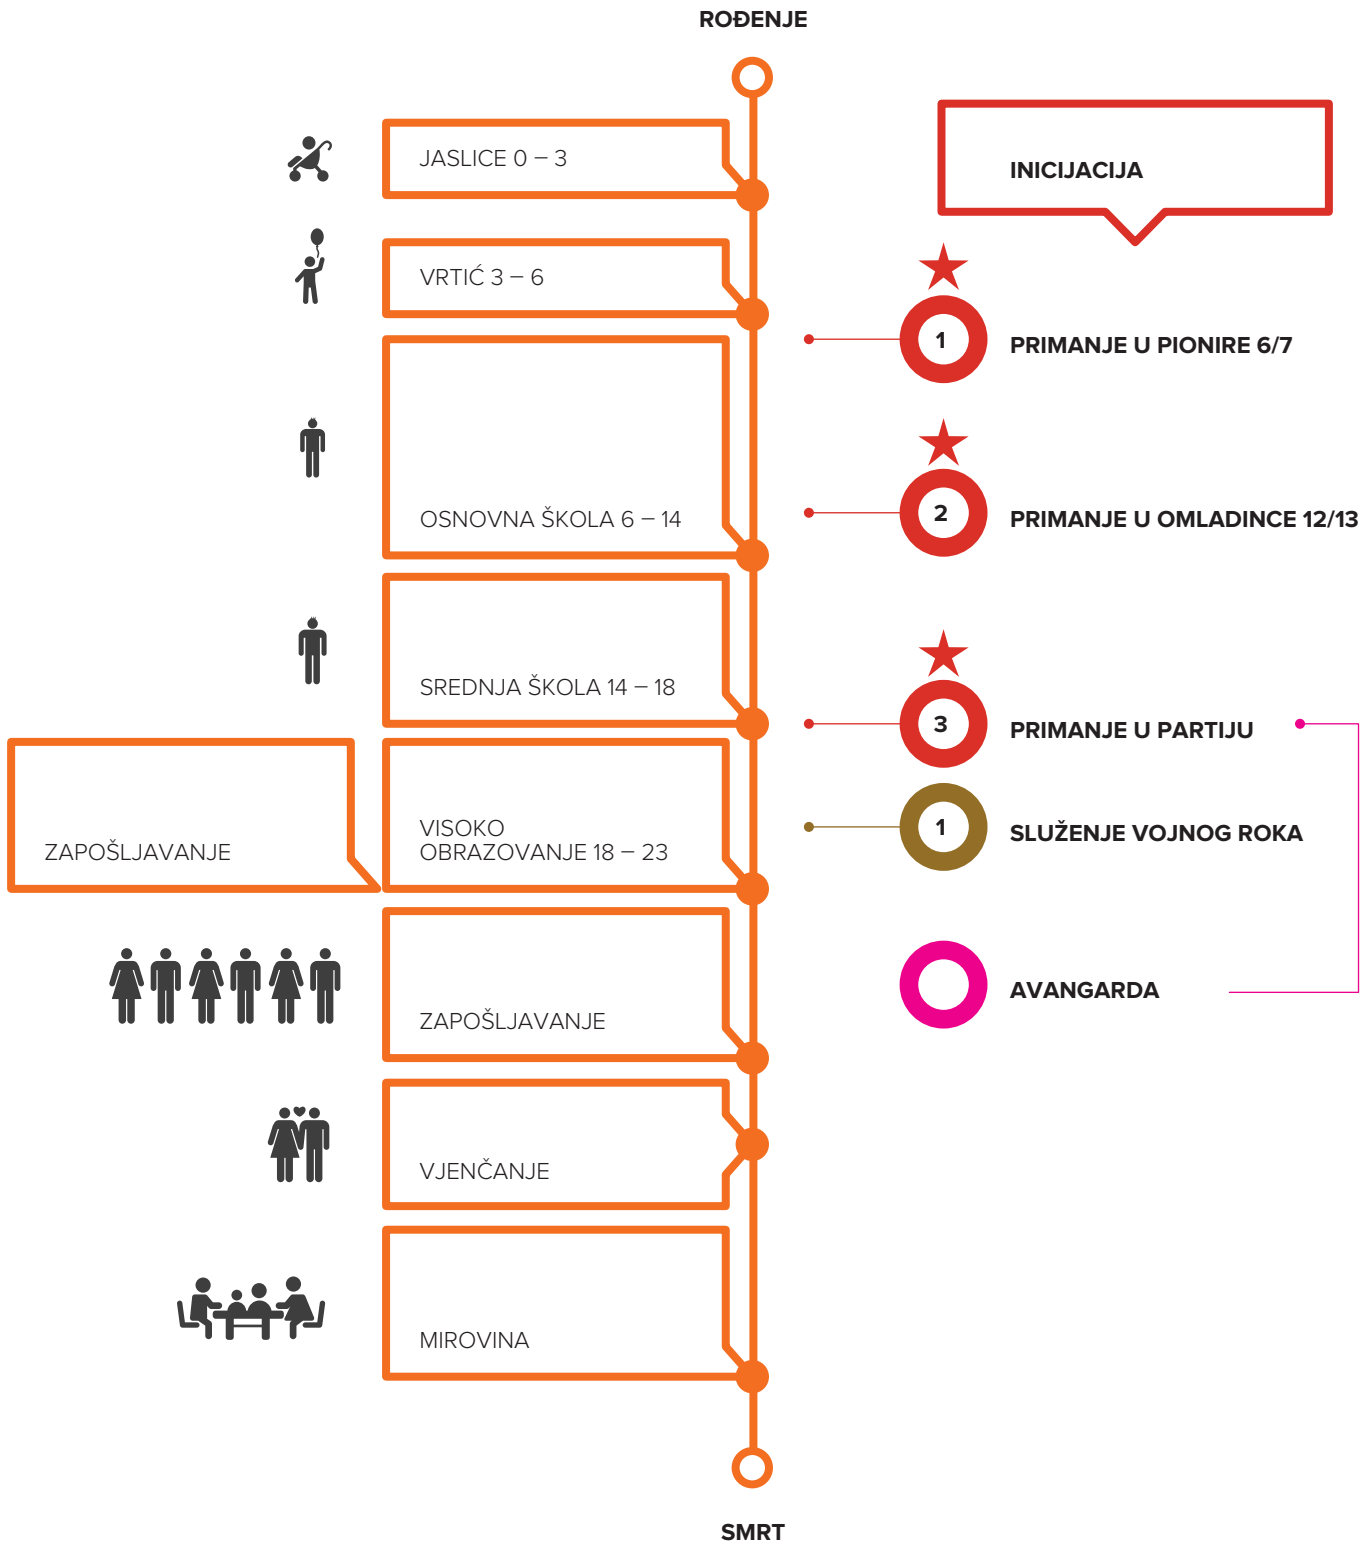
ROĐENJE

INICIJACIJA

JASLICE 0 – 3

VRTIĆ 3 – 6

1 PRIMANJE U PIONIRE 6/7

OSNOVNA ŠKOLA 6 – 14

2 PRIMANJE U OMLADINCE 12/13

SREDNJA ŠKOLA 14 – 18

3 PRIMANJE U PARTIJU

ZAPOŠLJAVANJE

VISOKO OBRAZOVANJE 18 – 23

1 SLUŽENJE VOJNOG ROKA

ZAPOŠLJAVANJE

AVANGARDA

VJENČANJE

MIROVINA

SMRT